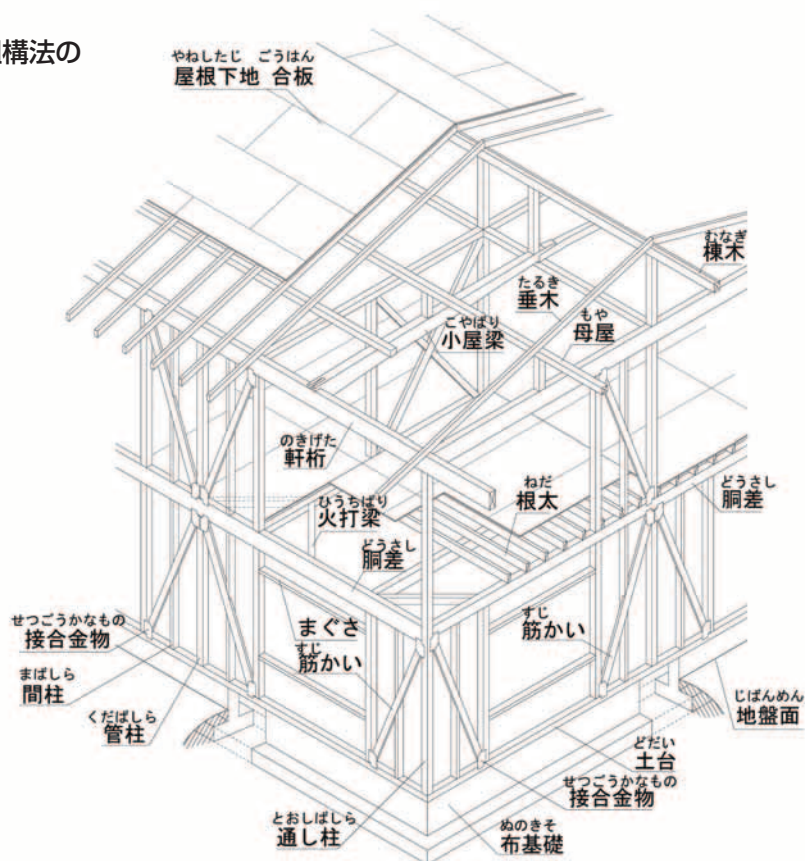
構法の

やねしたじ ごうはん
屋根下地 合板

むなぎ
棟木

たるき
垂木

こやばり
小屋梁

もや
母屋

のきげた
軒桁

ねだ
根太

ひうちばり
火打梁

どうさし
胴差

どうさし
胴差

せつごうかなもの
接合金物

まぐさ

すじ
筋かい

すじ
筋かい

まばしら
間柱

くだばしら
管柱

じばんめん
地盤面

どだい
土台

せつごうかなもの
接合金物

とおしばしら
通し柱

ぬのきそ
布基礎